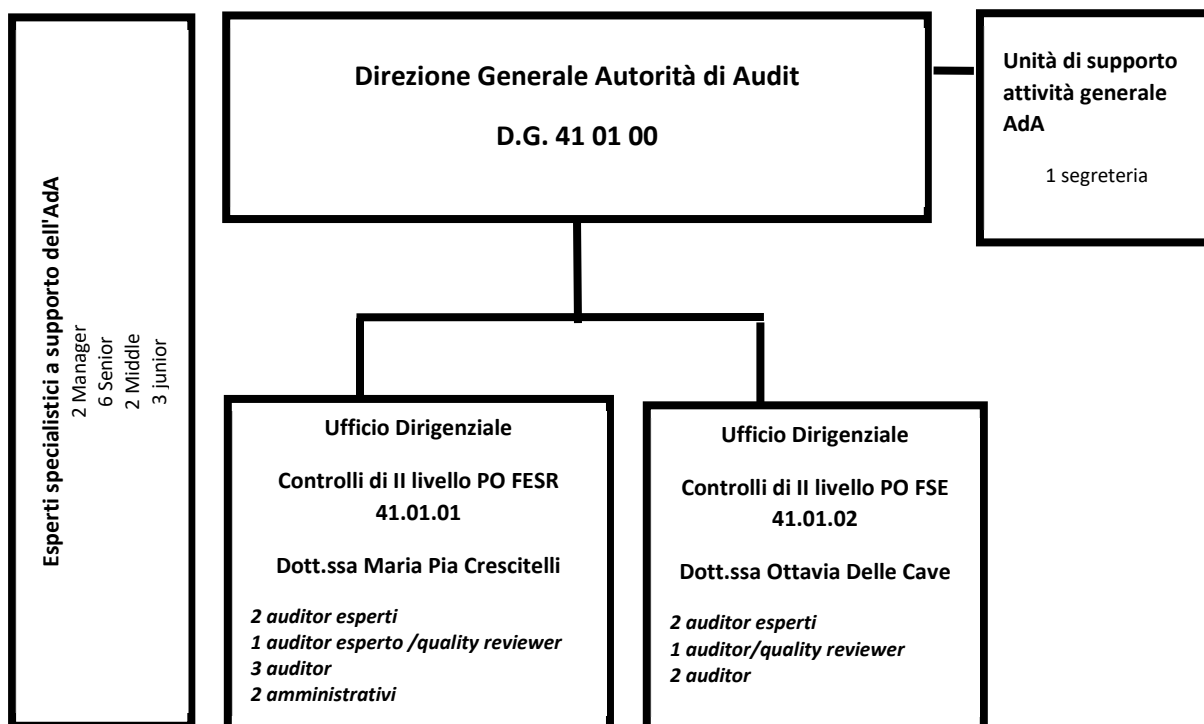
Esperti specialistici a supporto dell'AdA
2 Manager
6 Senior
2 Middle
3 junior

Direzione Generale Autorità di Audit

D.G. 41 01 00

Unità di supporto attività generale AdA

1 segreteria

Ufficio Dirigenziale

Controlli di II livello PO FESR
41.01.01

Dott.ssa Maria Pia Crescitelli

*2 auditor esperti*
*1 auditor esperto /quality reviewer*
*3 auditor*
*2 amministrativi*

Ufficio Dirigenziale

Controlli di II livello PO FSE
41.01.02

Dott.ssa Ottavia Delle Cave

*2 auditor esperti*
*1 auditor/quality reviewer*
*2 auditor*